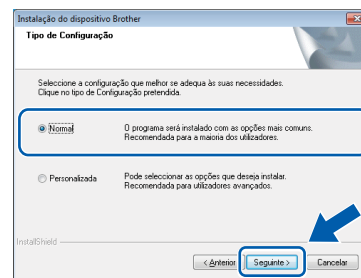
Instalação do dispositivo Brother

Tipo de Configuração

Seleccione a configuração que melhor se adequa às suas necessidades.
Clique no tipo de Configuração pretendida.

Normal

O programa será instalado com as opções mais comuns.
Recomendada para a maioria dos utilizadores.

Personalizada

Pode seleccionar as opções que deseja instalar.
Recomendada para utilizadores avançados.

InstallShield

< Anterior

Seguinte >

Cancelar